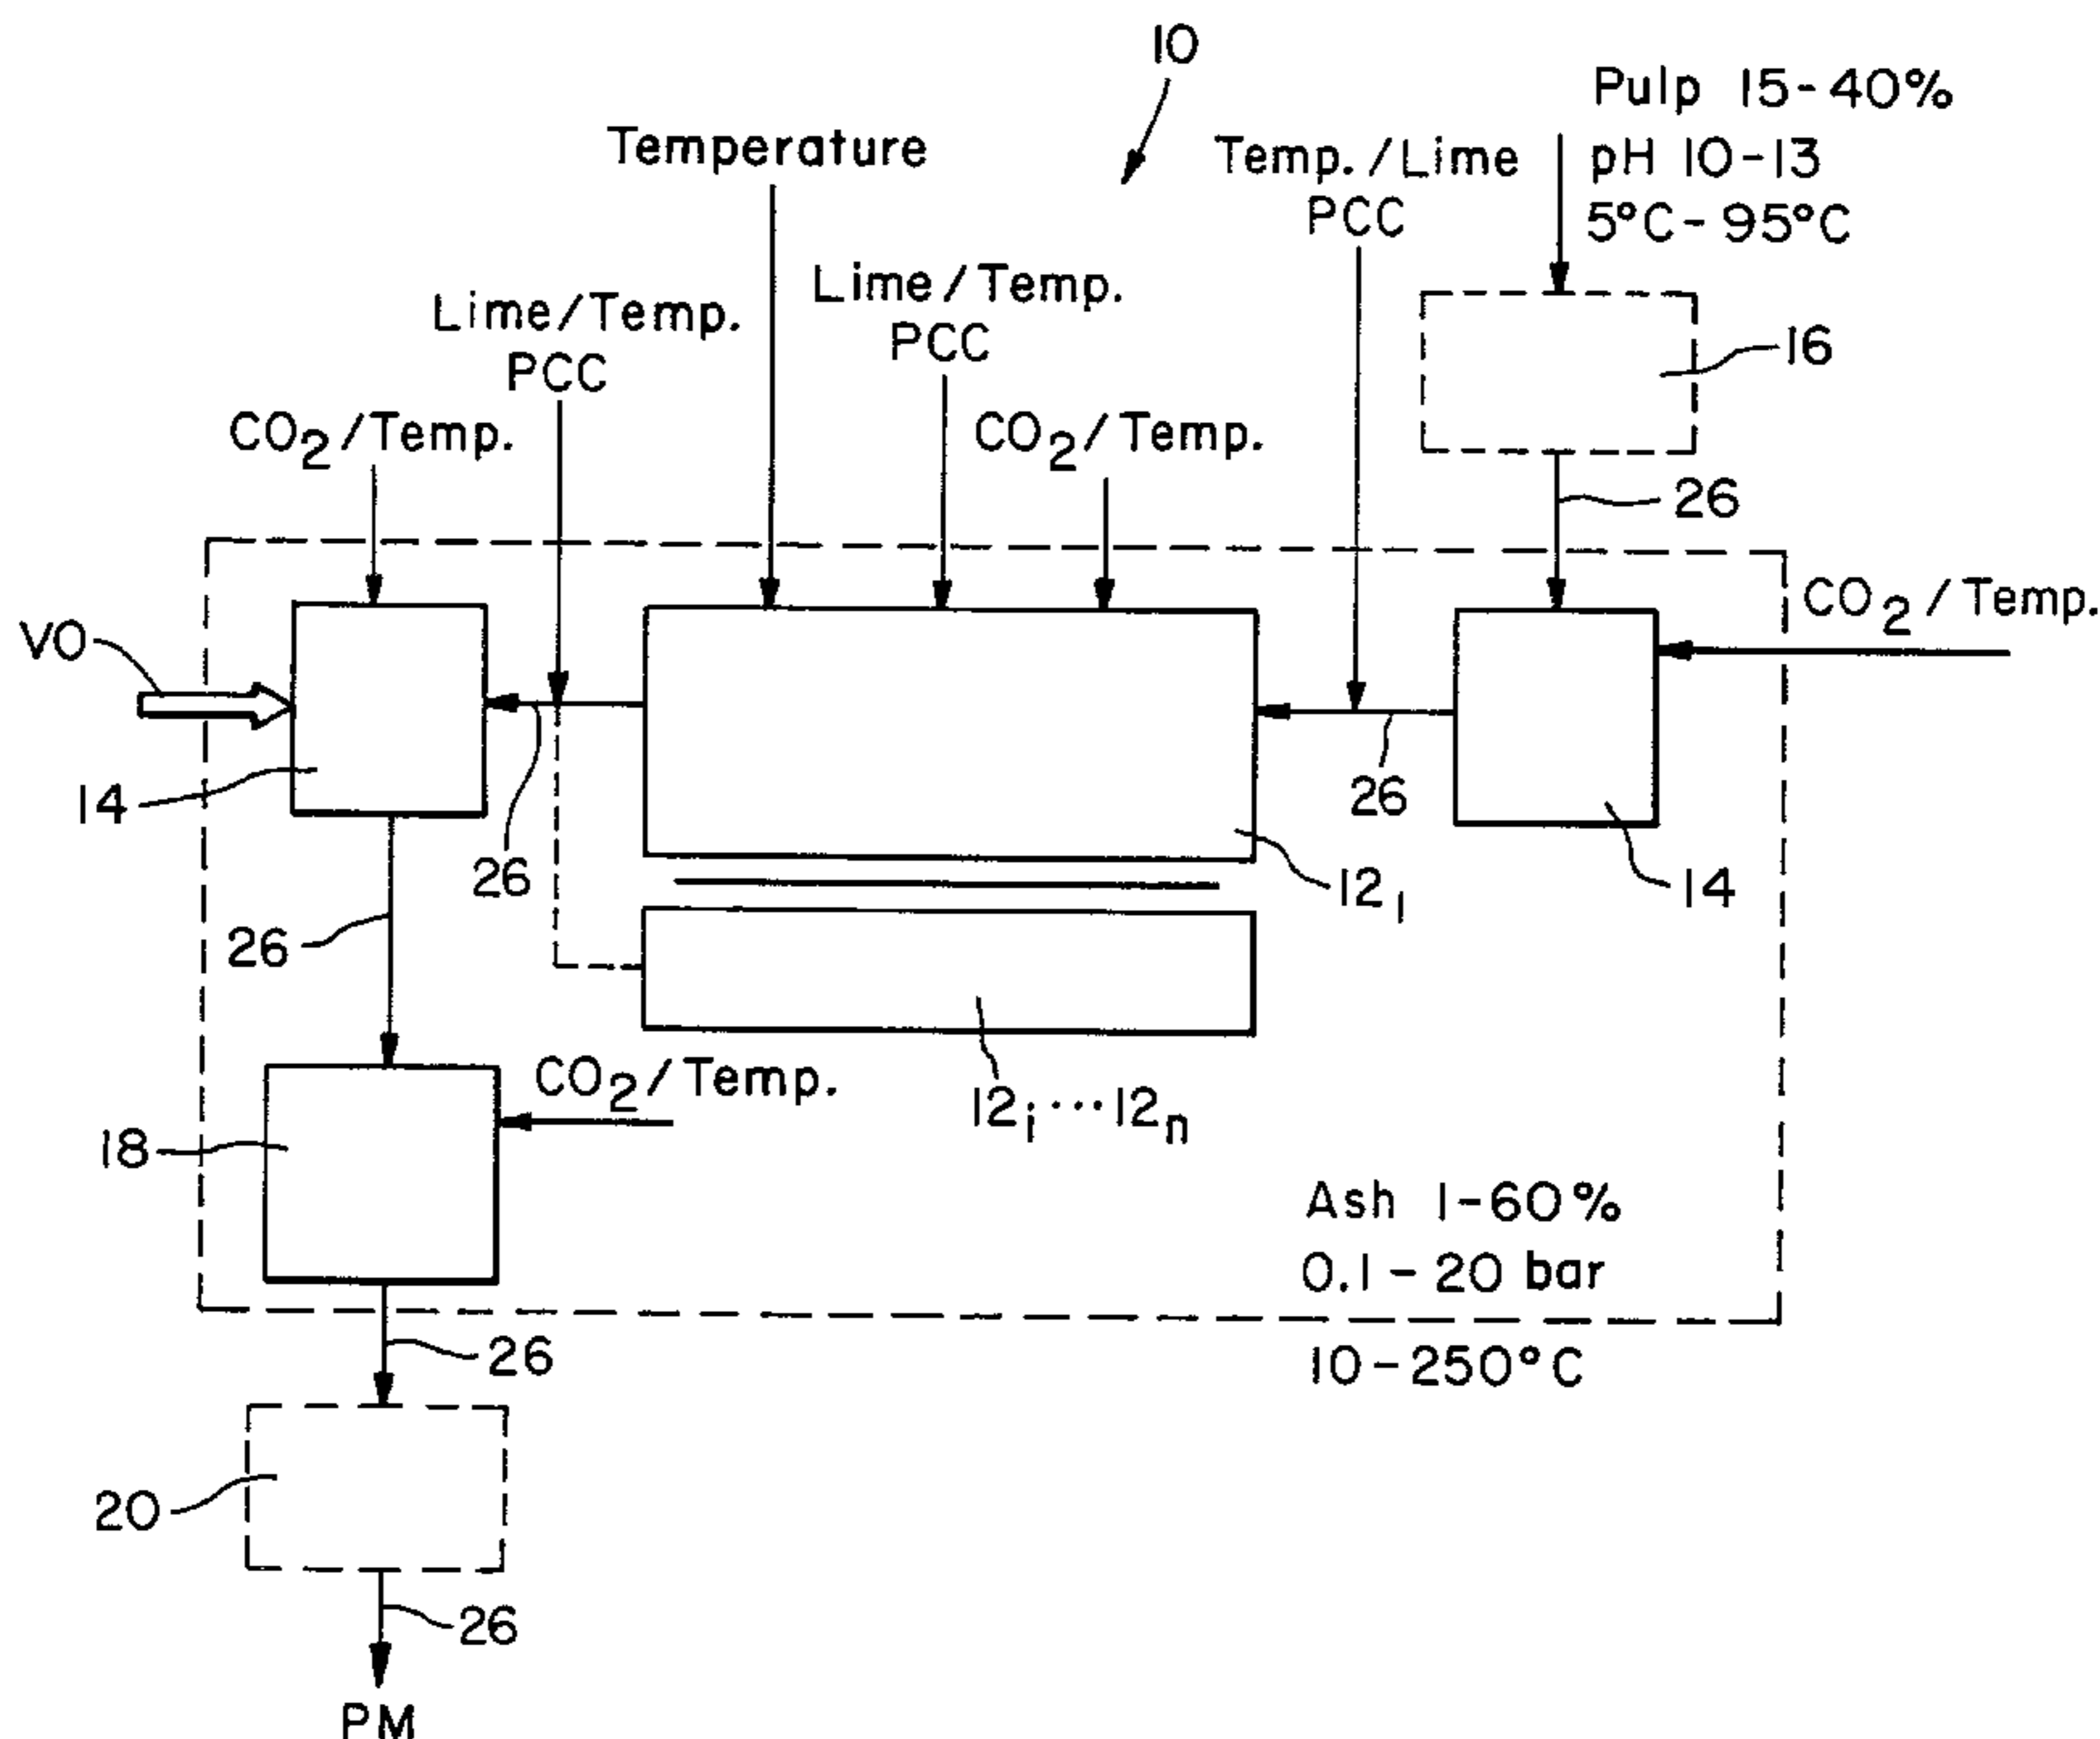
10

Pulp 15-40%
pH 10-13
5°C-95°C

Temperature

Temp./Lime
PCC

Lime/Temp.
PCC

Lime/Temp.
PCC

$CO_2$/Temp.

$CO_2$/Temp.

16

26

$CO_2$/Temp.

VO

14

26

26

26

$12_1$

14

26

$CO_2$/Temp.

$12_i \cdots 12_n$

18

Ash 1-60%
0.1 - 20 bar

26

10-250°C

20

26

PM